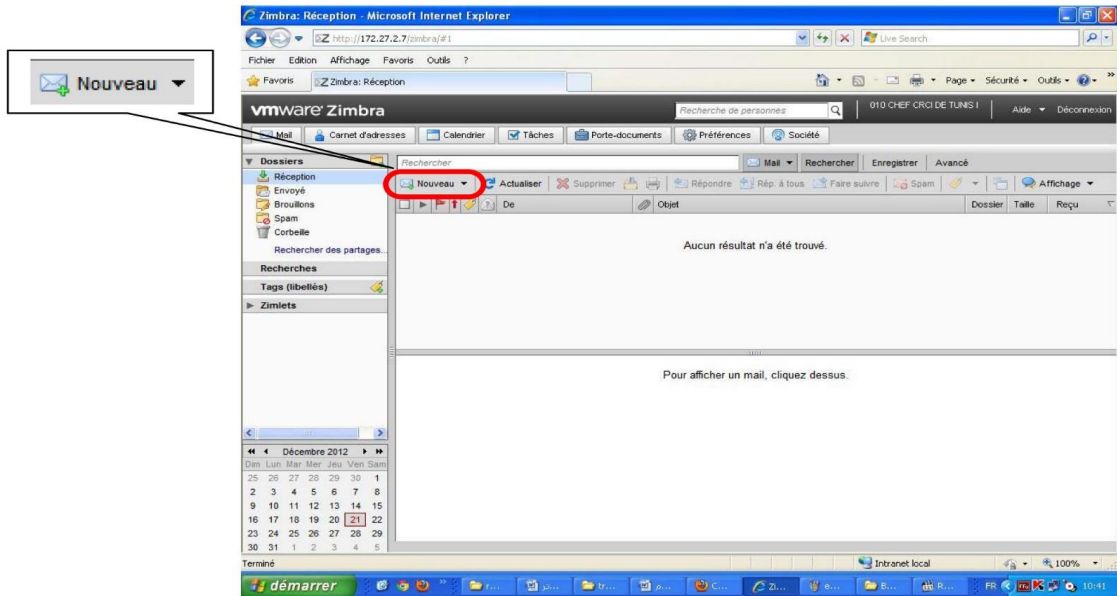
Nouveau

Zimbra: Réception - Microsoft Internet Explorer

http://172.27.2.7/zimbra/#1

Live Search

Fichier Edition Affichage Favoris Outils ?

Favoris Zimbra: Réception

Page • Sécurité • Outils •

vmware Zimbra

Recherche de personnes

010 CHEF CRCI DE TUNIS I

Aide Déconnexion

Mail Carnet d'adresses Calendrier Tâches Porte-documents Préférences Société

Dossiers

Réception
Envoyé
Brouillons
Spam
Corbeille

Rechercher des partages...

Recherches

Tags (libellés)

Zimlets

Rechercher

Mail Rechercher Enregistrer Avancé

Nouveau Actualiser Supprimer Répondre Rép. à tous Faire suivre Spam Affichage

De Objet Dossier Taille Reçu

Aucun résultat n'a été trouvé.

Pour afficher un mail, cliquez dessus.

Décembre 2012

| Dim | Lun | Mar | Mer | Jeu | Ven | Sam |
|---|---|---|---|---|---|---|
| 25 | 26 | 27 | 28 | 29 | 30 | 1 |
| 2 | 3 | 4 | 5 | 6 | 7 | 8 |
| 9 | 10 | 11 | 12 | 13 | 14 | 15 |
| 16 | 17 | 18 | 19 | 20 | 21 | 22 |
| 23 | 24 | 25 | 26 | 27 | 28 | 29 |
| 30 | 31 | 1 | 2 | 3 | 4 | 5 |

Terminé

Intranet local

100%

démarrer

FR 10:41